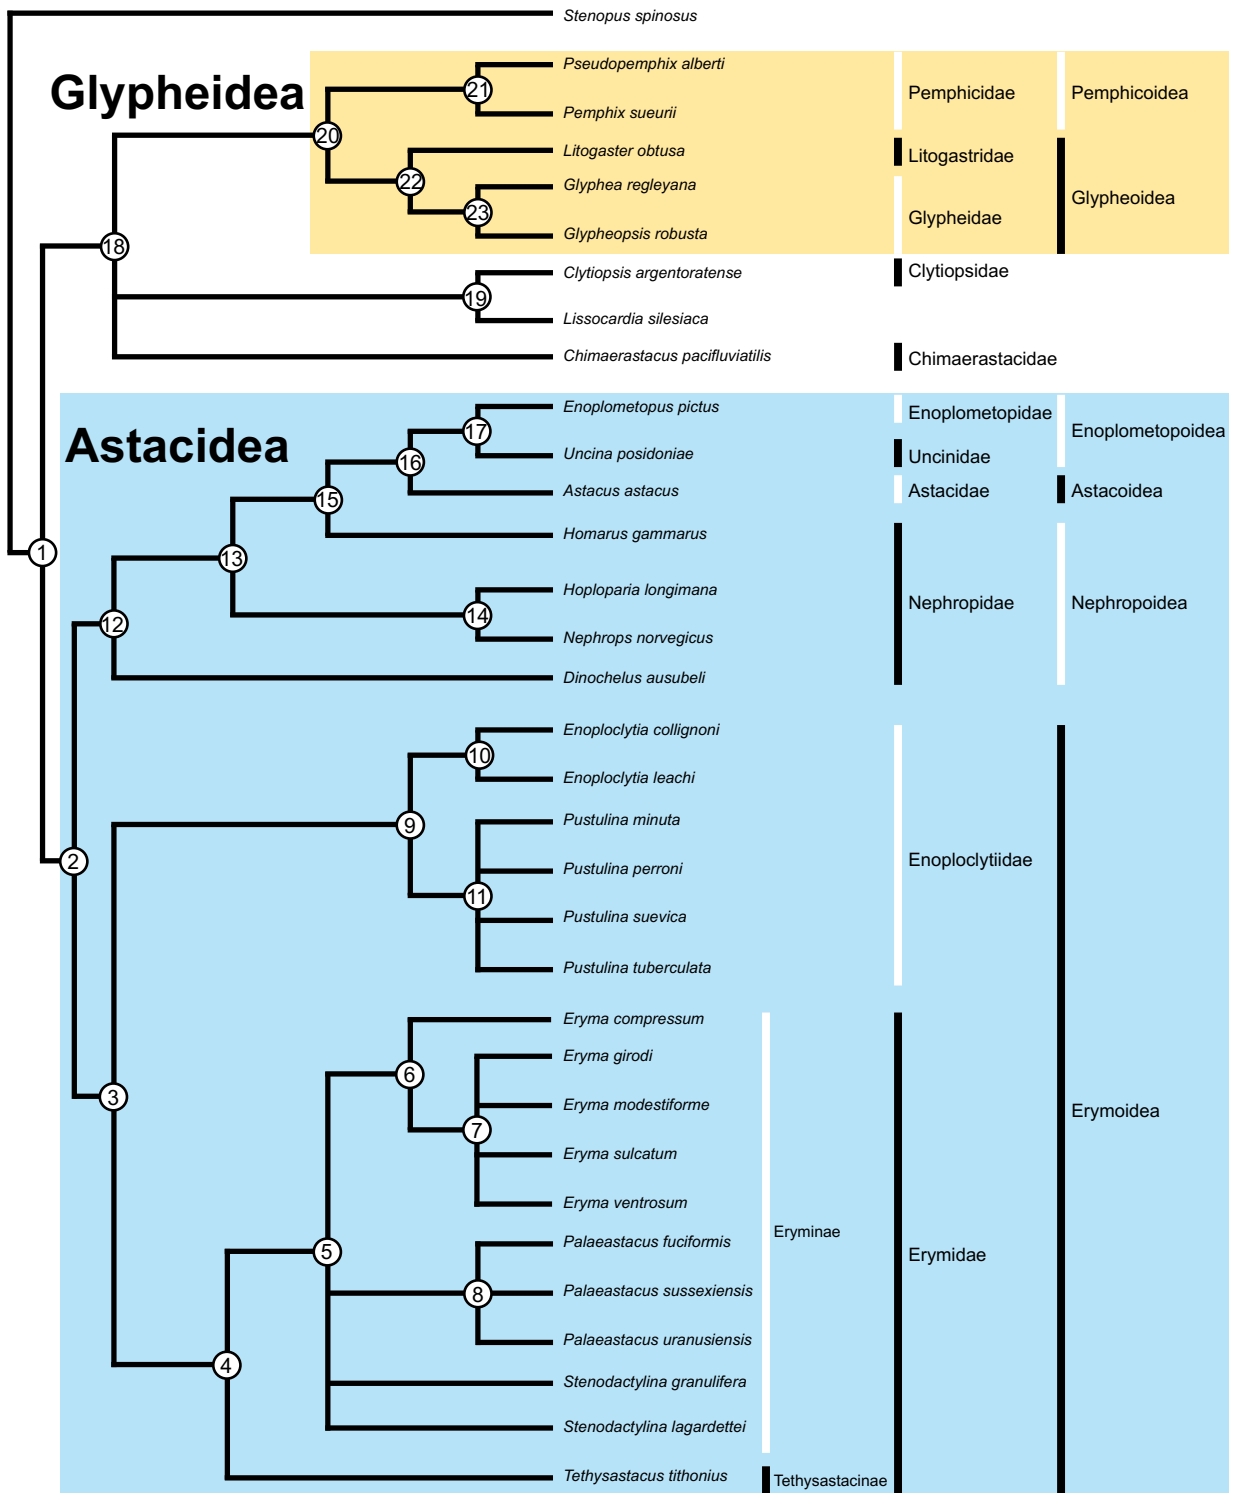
Stenopus spinosus

Glypheidea

21 Pseudopemphix alberti
Pemphix sueurii
20
Litogaster obtusa
22
Glyphea regleyana
23
Glypheopsis robusta

Pemphicidae
Pemphicoidea
Litogastridae
Glypheidae
Glypheoidea

18
Clytiopsis argentoratense
19
Lissocardia silesiaca
Chimaerastacus pacifluviatilis

Clytiopsidae
Chimaerastacidae

Astacidea

17 Enoplometopus pictus
Uncina posidoniae
16
Astacus astacus
15
Homarus gammarus
13
Hoploparia longimana
14
Nephrops norvegicus
12
Dinochelus ausubeli

Enoplometopidae
Uncinidae
Enoplometopoidea
Astacidae
Astacoidea
Nephropidae
Nephropoidea

1

Enoploclytia collignoni
10
Enoploclytia leachi
9
Pustulina minuta
Pustulina perroni
11
Pustulina suevica
Pustulina tuberculata

2

Enoploclytiidae

Eryma compressum
Eryma girodi
6
Eryma modestiforme
7
Eryma sulcatum
3
Eryma ventrosum
5
Palaeastacus fuciformis
8
Palaeastacus sussexiensis
Palaeastacus uranusiensis
4
Stenodactylina granulifera
Stenodactylina lagardettei
Tethysastacus tithonius

Eryminae
Tethysastacinae
Erymidae
Erymoidea